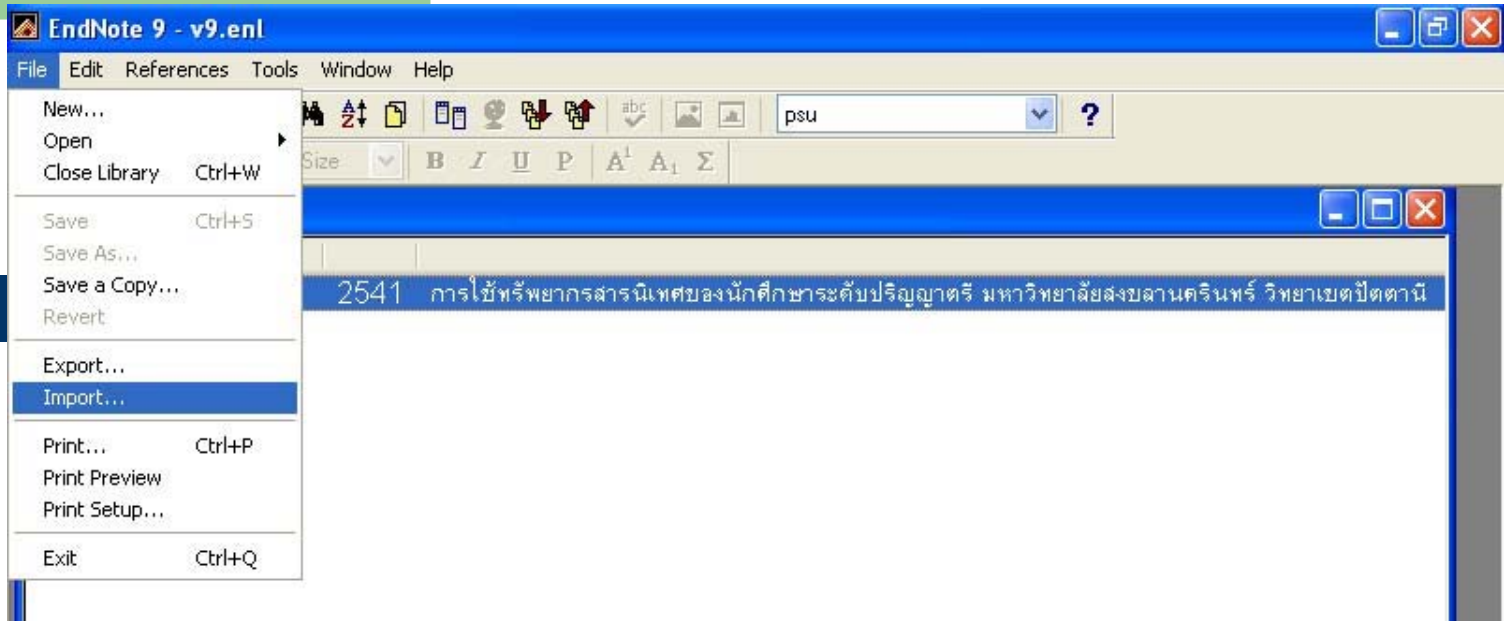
EndNote 9 - v9.enl

File Edit References Tools Window Help

New...
Open
Close Library Ctrl+W

Save Ctrl+S
Save As...
Save a Copy...
Revert

Export...
Import...

Print... Ctrl+P
Print Preview
Print Setup...

Exit Ctrl+Q

psu

?

Size

B I U P $A^1$ $A_1$ Σ

2541 การใช้ทรัพยากรสารนิเทศของนักศึกษาระดับปริญญาตรี มหาวิทยาลัยสงขลานครินทร์ วิทยาเขตปัตตานี